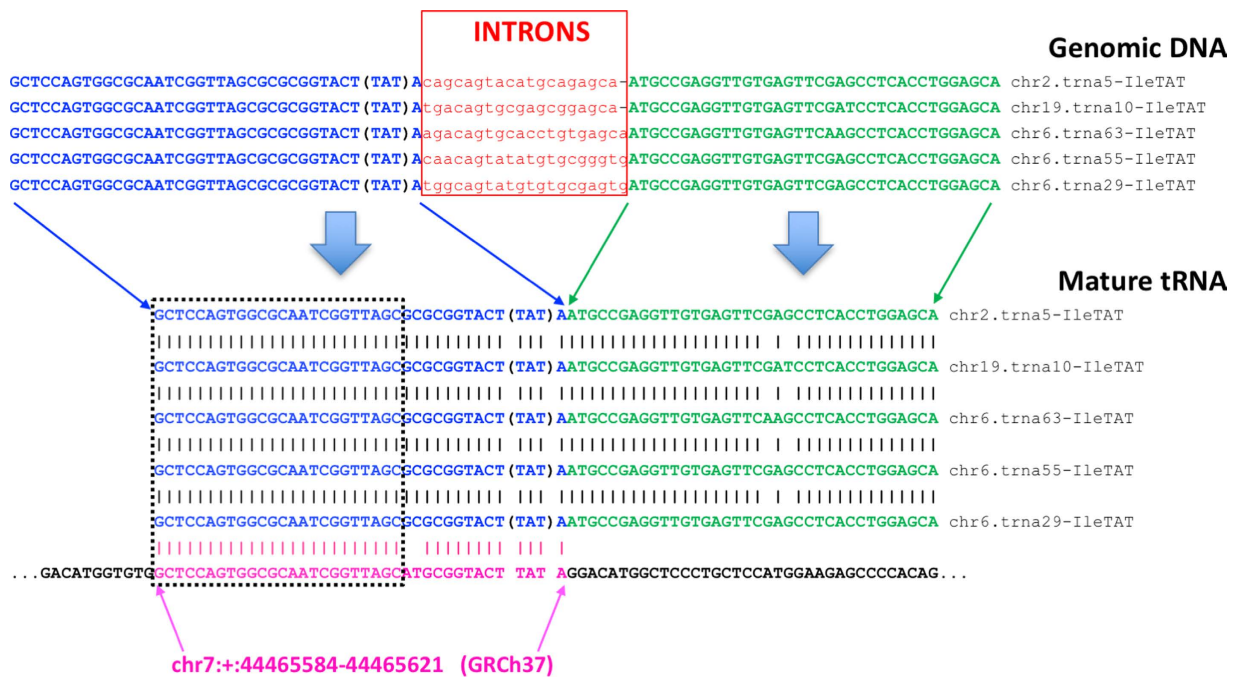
INTRONS

Genomic DNA

GCTCCAGTGGCGCAATCGGTTAGCGCGCGGTACT(TAT)Acagcagtacatgcagagca-ATGCCGAGGTTGTGAGTTCGAGCCTCACCTGGAGCA chr2.trna5-IleTAT
GCTCCAGTGGCGCAATCGGTTAGCGCGCGGTACT(TAT)Atgacagtgcgagcggagca-ATGCCGAGGTTGTGAGTTCGATCCTCACCTGGAGCA chr19.trna10-IleTAT
GCTCCAGTGGCGCAATCGGTTAGCGCGCGGTACT(TAT)AagacagtgcacctgtgagcaATGCCGAGGTTGTGAGTTCAAGCCTCACCTGGAGCA chr6.trna63-IleTAT
GCTCCAGTGGCGCAATCGGTTAGCGCGCGGTACT(TAT)AcaacagtatatgtgcgggtgATGCCGAGGTTGTGAGTTCGAGCCTCACCTGGAGCA chr6.trna55-IleTAT
GCTCCAGTGGCGCAATCGGTTAGCGCGCGGTACT(TAT)AtggcagtatgtgtgcgagtgATGCCGAGGTTGTGAGTTCGAGCCTCACCTGGAGCA chr6.trna29-IleTAT

Mature tRNA

GCTCCAGTGGCGCAATCGGTTAGCGCGCGGTACT(TAT)AATGCCGAGGTTGTGAGTTCGAGCCTCACCTGGAGCA chr2.trna5-IleTAT
||||||||||||||||||||||||||||||||||| ||| |||||||||||||||||||| | ||||||||||||||
GCTCCAGTGGCGCAATCGGTTAGCGCGCGGTACT(TAT)AATGCCGAGGTTGTGAGTTCGATCCTCACCTGGAGCA chr19.trna10-IleTAT
||||||||||||||||||||||||||||||||||| ||| |||||||||||||||||||| | ||||||||||||||
GCTCCAGTGGCGCAATCGGTTAGCGCGCGGTACT(TAT)AATGCCGAGGTTGTGAGTTCAAGCCTCACCTGGAGCA chr6.trna63-IleTAT
||||||||||||||||||||||||||||||||||| ||| |||||||||||||||||||| | ||||||||||||||
GCTCCAGTGGCGCAATCGGTTAGCGCGCGGTACT(TAT)AATGCCGAGGTTGTGAGTTCGAGCCTCACCTGGAGCA chr6.trna55-IleTAT
||||||||||||||||||||||||||||||||||| ||| |||||||||||||||||||| | ||||||||||||||
GCTCCAGTGGCGCAATCGGTTAGCGCGCGGTACT(TAT)AATGCCGAGGTTGTGAGTTCGAGCCTCACCTGGAGCA chr6.trna29-IleTAT
|||||||||||||||||||||||| |||||||| ||| |
...GACATGGTGTGCTCCAGTGGCGCAATCGGTTAGCATGCGGTACT TAT AGGACATGGCTCCCTGCTCCATGGAAGAGCCCCACAG...

chr7:+:44465584-44465621 (GRCh37)